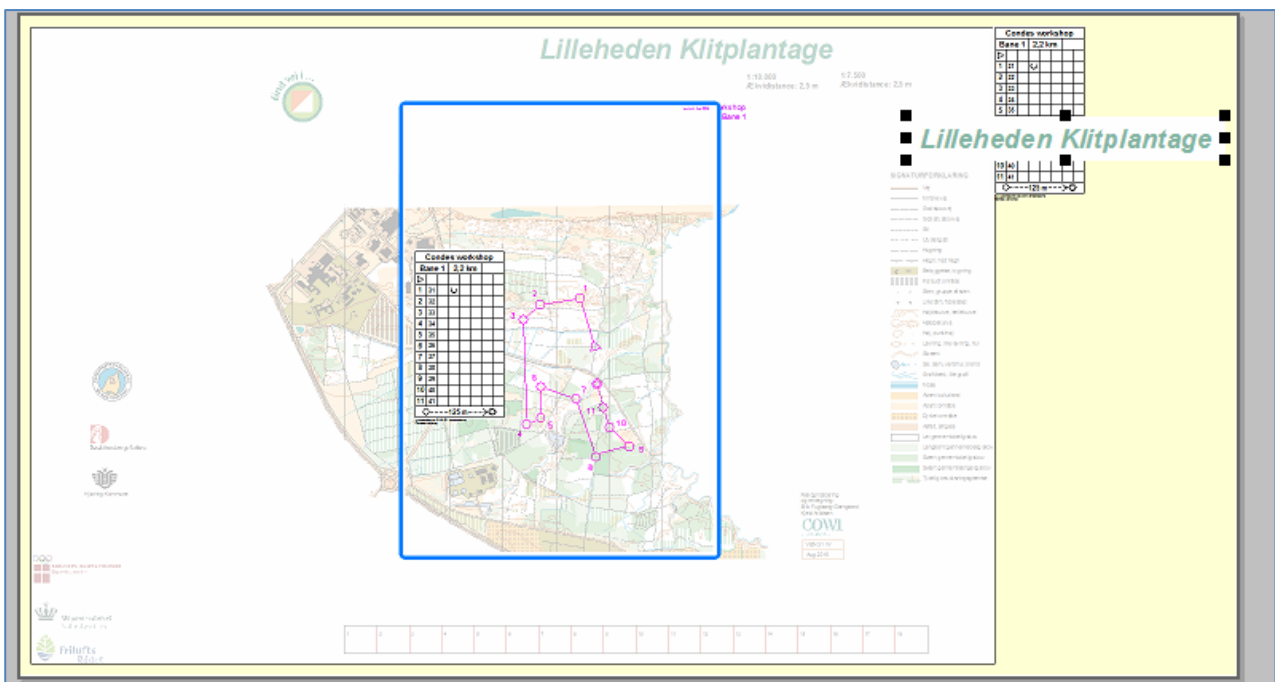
Lilleheden Klitplantage

1:10.000
Ækvidistance: 2,5 m

1:7.500
Ækvidistance: 2,5 m

Condes workshop
Bane 1

| Condes workshop | | |
|---|---|---|
| Bane 1 | 2,2 km | |
| ▷ | | |
| 1 | 31 | |
| 2 | 32 | |
| 3 | 33 | |
| 4 | 34 | |
| 5 | 35 | |
| 6 | 36 | |
| 7 | 37 | |
| 8 | 38 | |
| 9 | 39 | |
| 10 | 40 | |
| 11 | 41 | |
| ○----125 m----▷◎ | | |

1
2
3
4
5
6
7
8
9
10
11

| Condes workshop | | |
|---|---|---|
| Bane 1 | 2,2 km | |
| ▷ | | |
| 1 | 31 | |
| 2 | 32 | |
| 3 | 33 | |
| 4 | 34 | |
| 5 | 35 | |
| 10 | 40 | |
| 11 | 41 | |
| ○----121 m----▷◎ | | |

Lilleheden Klitplantage

SIGNATURFORKLARING

COWI

Friluftsrådet

1 2 3 4 5 6 7 8 9 10 11 12 13 14 15 16 17 18